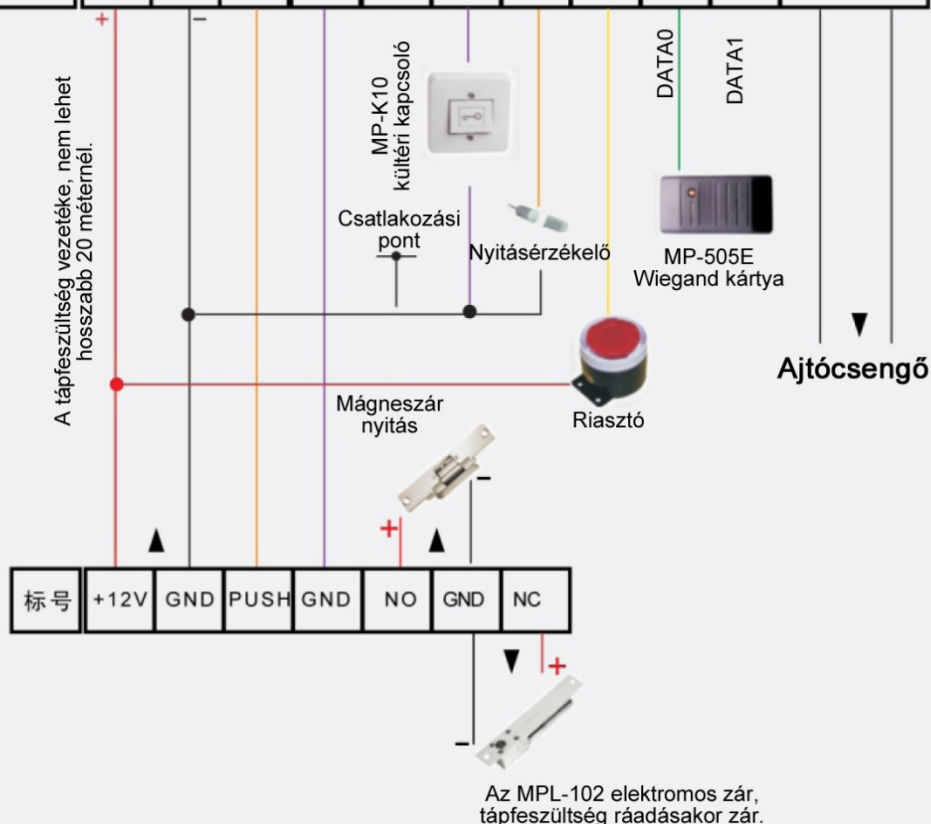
+
−
A tápfeszültség vezetéke, nem lehet hosszabb 20 méternél.
MP-K10 kültéri kapcsoló
DATA0
DATA1
Csatlakozási pont
Nyitásérzékelő
MP-505E Wiegand kártya
Ajtócsengő
Riasztó
Mágneszár nyitás
+
−
| 标号 | +12V | GND | PUSH | GND | NO | GND | NC |
|---|---|---|---|---|---|---|---|
+
−
Az MPL-102 elektromos zár, tápfeszültség ráadásakor zár.